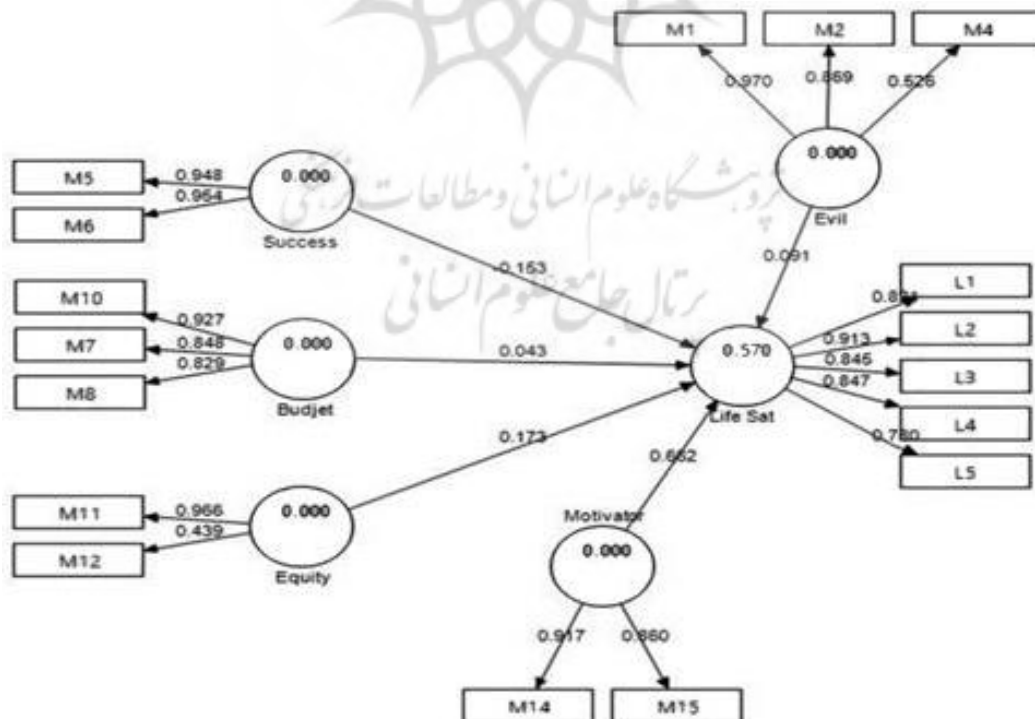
M1
M2
M4
0.970
0.869
0.526
0.000
Evil

پژوهشگاه علوم انسانی و مطالعات فرهنگی
پرتال جامع علوم انسانی

M5
M6
0.948
0.964
0.000
Success
0.153
0.091

M10
M7
M8
0.927
0.848
0.829
0.000
Budjet
0.043

L1
L2
L3
L4
L5
0.8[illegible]
0.913
0.845
0.847
0.780
0.570
Life Sat

0.173
0.662

M11
M12
0.966
0.439
0.000
Equity

Motivator
0.000
0.917
0.880
M14
M15